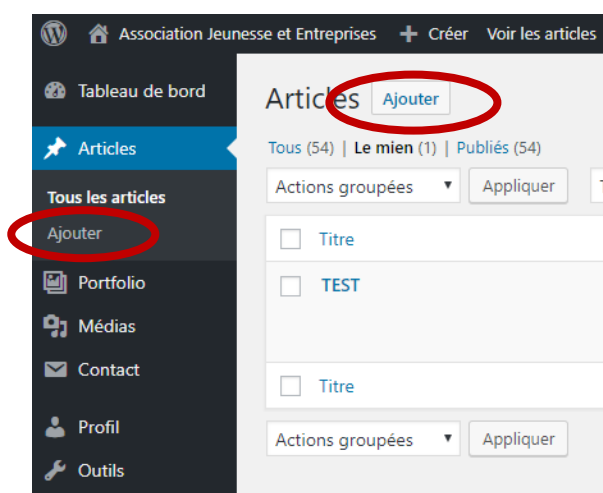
Association Jeunesse et Entreprises + Créer Voir les articles

Tableau de bord
Articles
Tous les articles
Ajouter
Portfolio
Médias
Contact
Profil
Outils

Articles Ajouter

Tous (54) | Le mien (1) | Publiés (54)

Actions groupées Appliquer

Titre

TEST

Titre

Actions groupées Appliquer